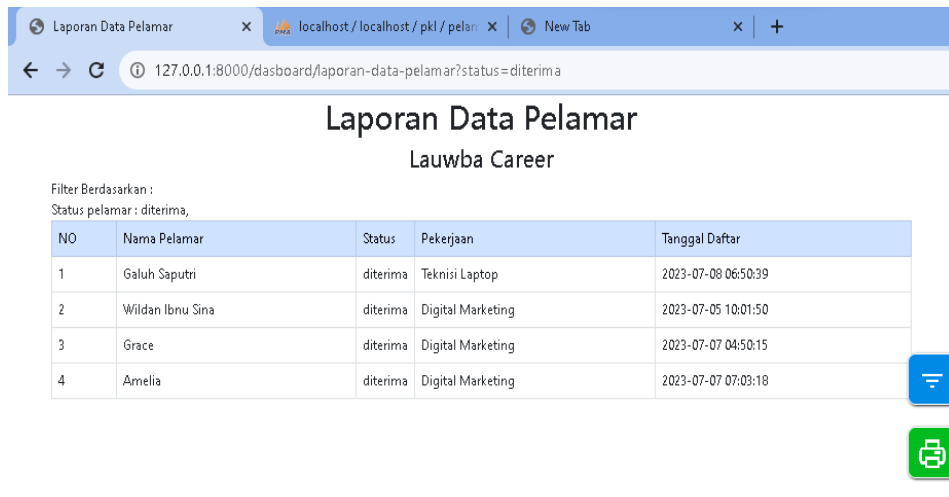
Laporan Data Pelamar ×
localhost / localhost / pkl / pelam ×
New Tab ×
+

127.0.0.1:8000/dasboard/laporan-data-pelamar?status=diterima

Laporan Data Pelamar

Lauwba Career

Filter Berdasarkan :
Status pelamar : diterima,

| NO | Nama Pelamar | Status | Pekerjaan | Tanggal Daftar |
|---|---|---|---|---|
| 1 | Galuh Saputri | diterima | Teknisi Laptop | 2023-07-08 06:50:39 |
| 2 | Wildan Ibnu Sina | diterima | Digital Marketing | 2023-07-05 10:01:50 |
| 3 | Grace | diterima | Digital Marketing | 2023-07-07 04:50:15 |
| 4 | Amelia | diterima | Digital Marketing | 2023-07-07 07:03:18 |